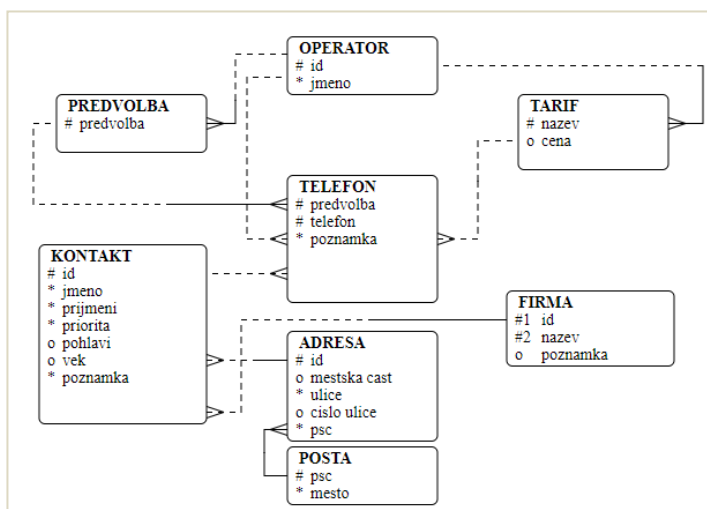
OPERATOR
# id
* jmeno

PREDVOLBA
# predvolba

TARIF
# nazev
o cena

TELEFON
# predvolba
# telefon
* poznamka

KONTAKT
# id
* jmeno
* prijmeni
* priorita
o pohlavi
o vek
* poznamka

FIRMA
#1 id
#2 nazev
o poznamka

ADRESA
# id
o mestska cast
* ulice
o cislo ulice
* psc

POSTA
# psc
* mesto